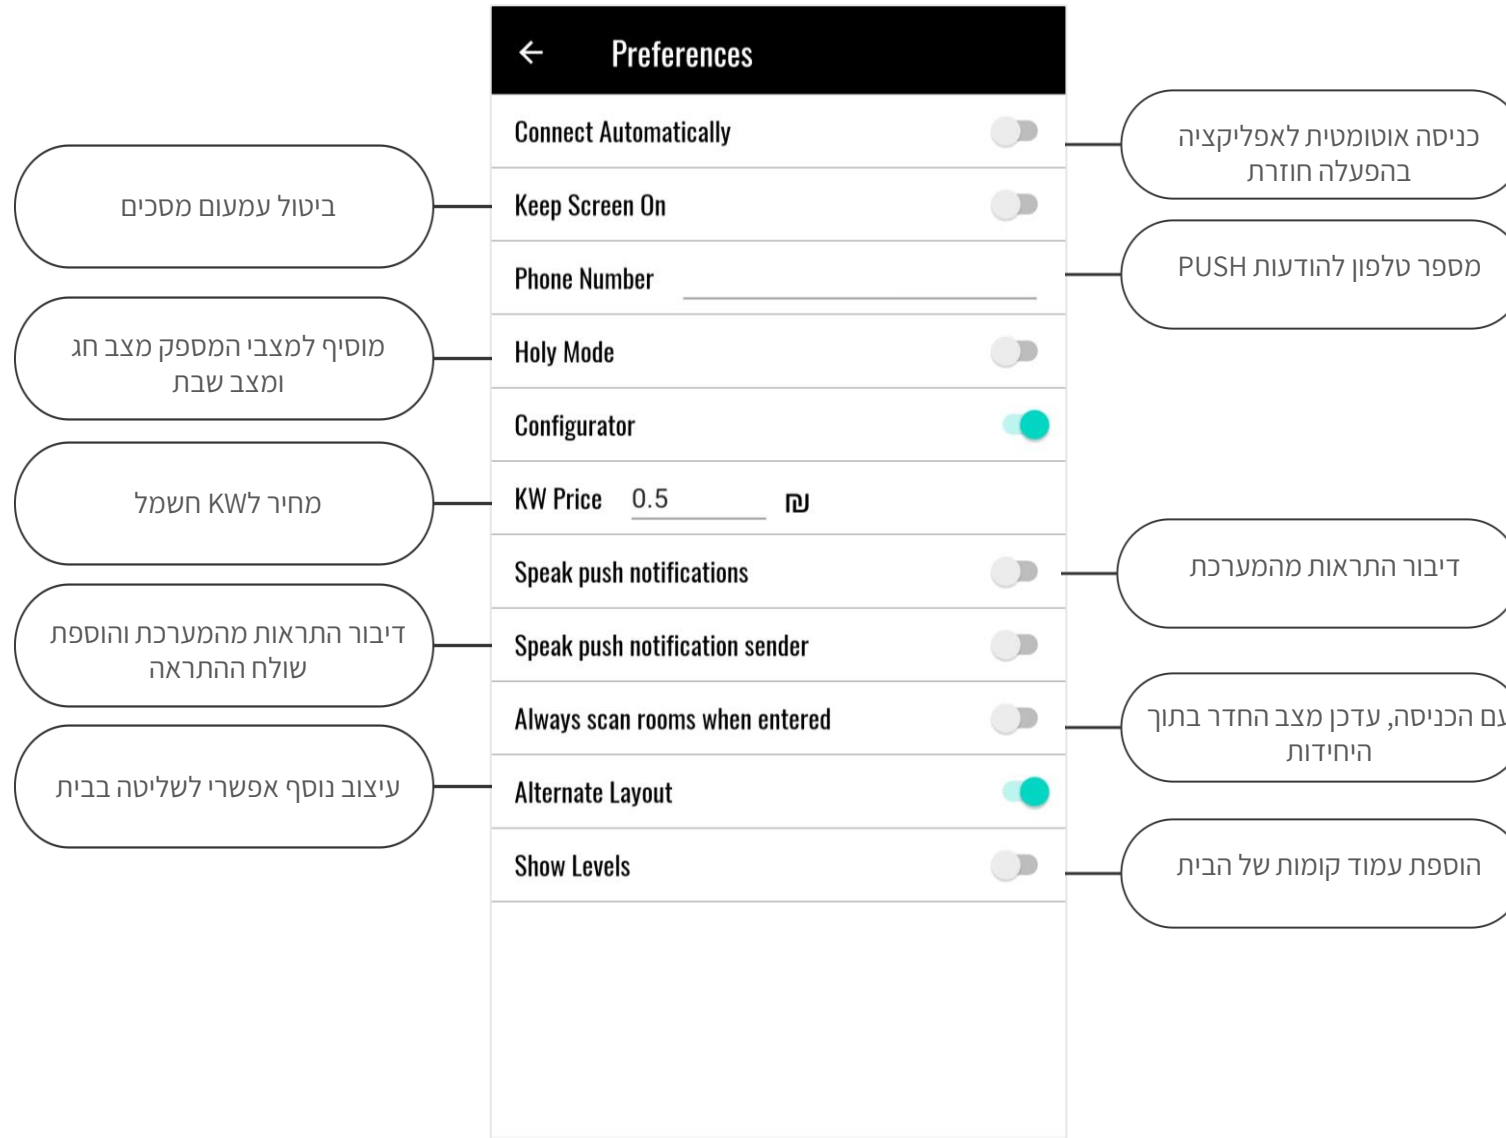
Preferences

Connect Automatically

כניסה אוטומטית לאפליקציה בהפעלה חוזרת

ביטול עמעום מסכים

Keep Screen On

Phone Number

מספר טלפון להודעות PUSH

מוסיף למצבי המספק מצב חג ומצב שבת

Holy Mode

Configurator

מחיר לKW חשמל

KW Price 0.5 ₪

Speak push notifications

דיבור התראות מהמערכת

דיבור התראות מהמערכת והוספת שולח ההתראה

Speak push notification sender

Always scan rooms when entered

עם הכניסה, עדכן מצב החדר בתוך היחידות

עיצוב נוסף אפשרי לשליטה בבית

Alternate Layout

Show Levels

הוספת עמוד קומות של הבית